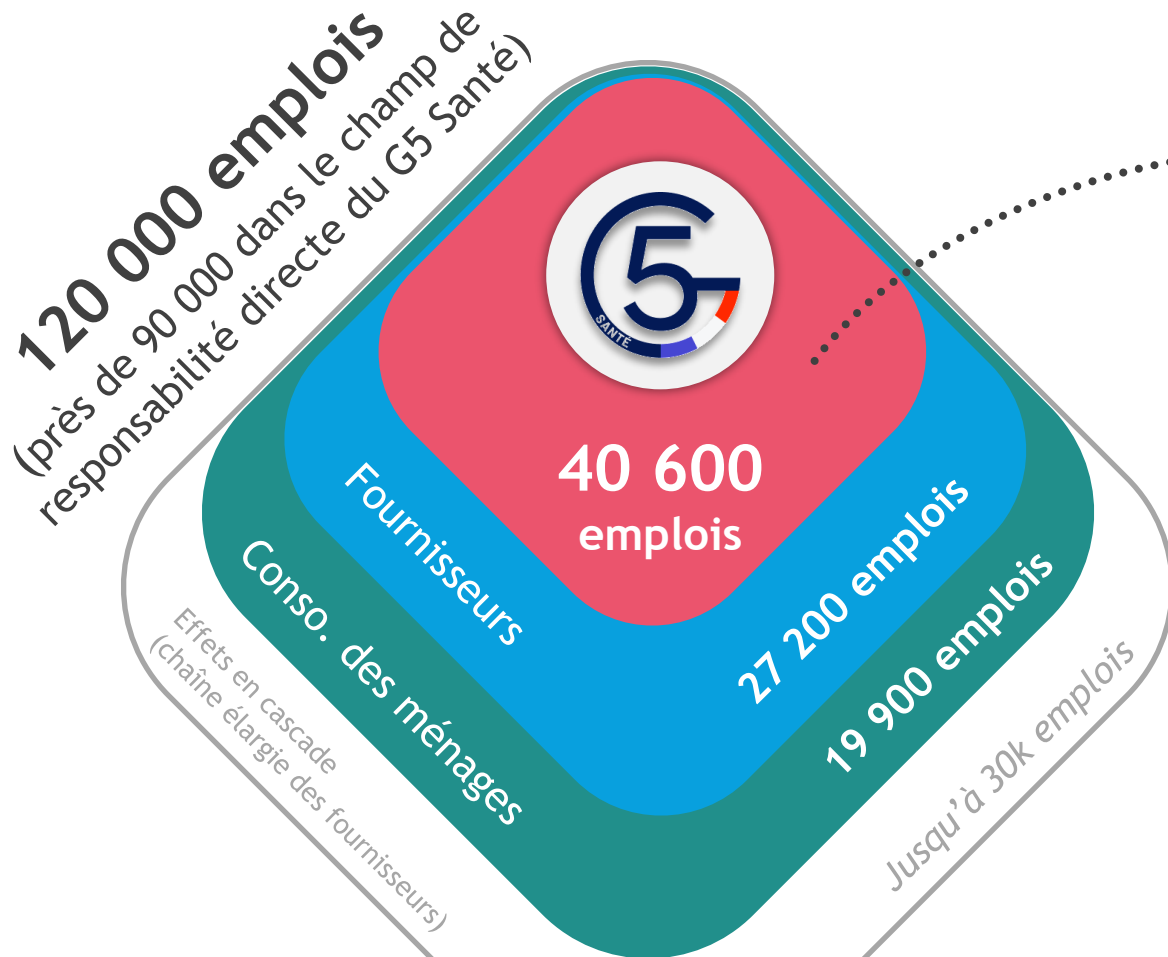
120 000 emplois
(près de 90 000 dans le champ de responsabilité directe du G5 Santé)

G5 SANTÉ

40 600 emplois

Fournisseurs

27 200 emplois

Conso. des ménages

19 900 emplois

Effets en cascade (chaîne élargie des fournisseurs)

Jusqu'à 30k emplois